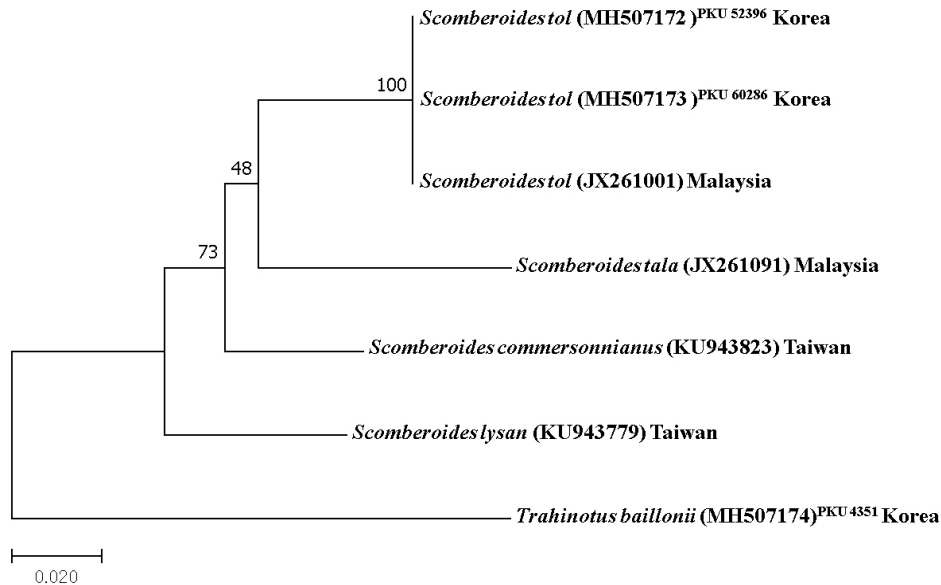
Scomberoidestol (MH507172 )$^{PKU\ 52396}$ Korea

100

Scomberoidestol (MH507173 )$^{PKU\ 60286}$ Korea

48

Scomberoidestol (JX261001) Malaysia

73

Scomberoidestala (JX261091) Malaysia

Scomberoides commersonnianus (KU943823) Taiwan

Scomberoideslysan (KU943779) Taiwan

Trahinotus baillonii (MH507174)$^{PKU\ 4351}$ Korea

0.020